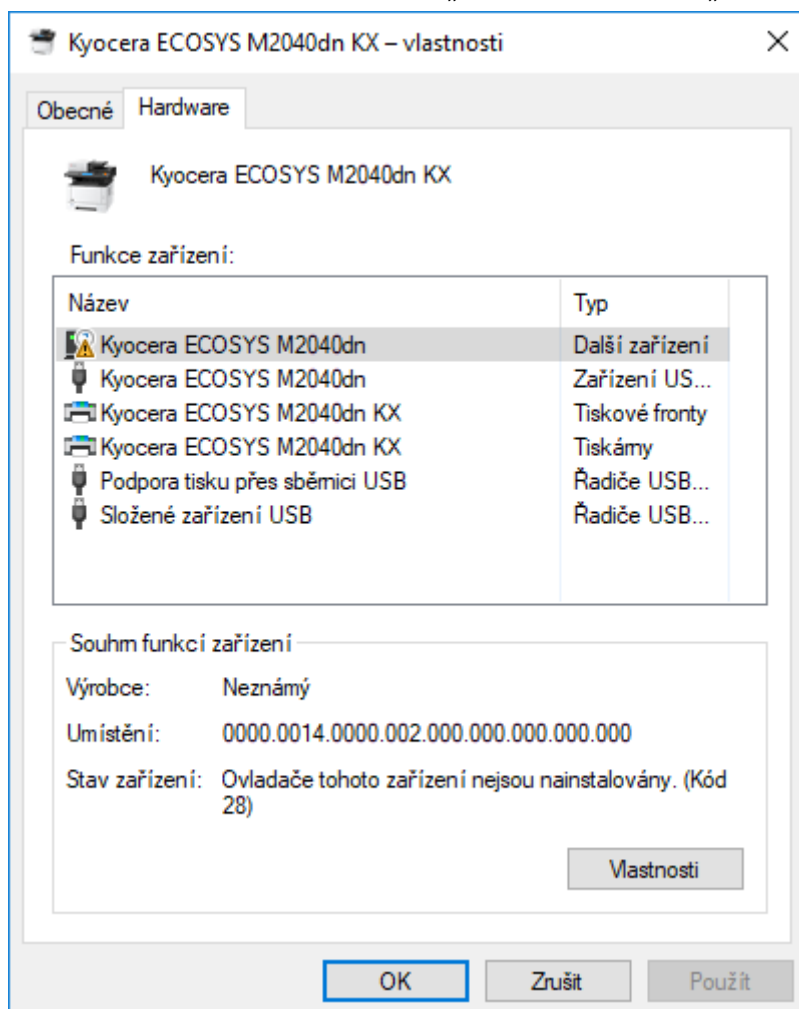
Kyocera ECOSYS M2040dn KX – vlastnosti

×

Obecné Hardware

Kyocera ECOSYS M2040dn KX

Funkce zařízení:

| Název | Typ |
|---|---|
| Kyocera ECOSYS M2040dn | Další zařízení |
| Kyocera ECOSYS M2040dn | Zařízení US... |
| Kyocera ECOSYS M2040dn KX | Tiskové fronty |
| Kyocera ECOSYS M2040dn KX | Tiskárny |
| Podpora tisku přes sběrnici USB | Řadiče USB... |
| Složené zařízení USB | Řadiče USB... |

Souhrn funkcí zařízení

Výrobce: Neznámý

Umístění: 0000.0014.0000.002.000.000.000.000.000

Stav zařízení: Ovladače tohoto zařízení nejsou nainstalovány. (Kód 28)

Vlastnosti

OK Zrušit Použít